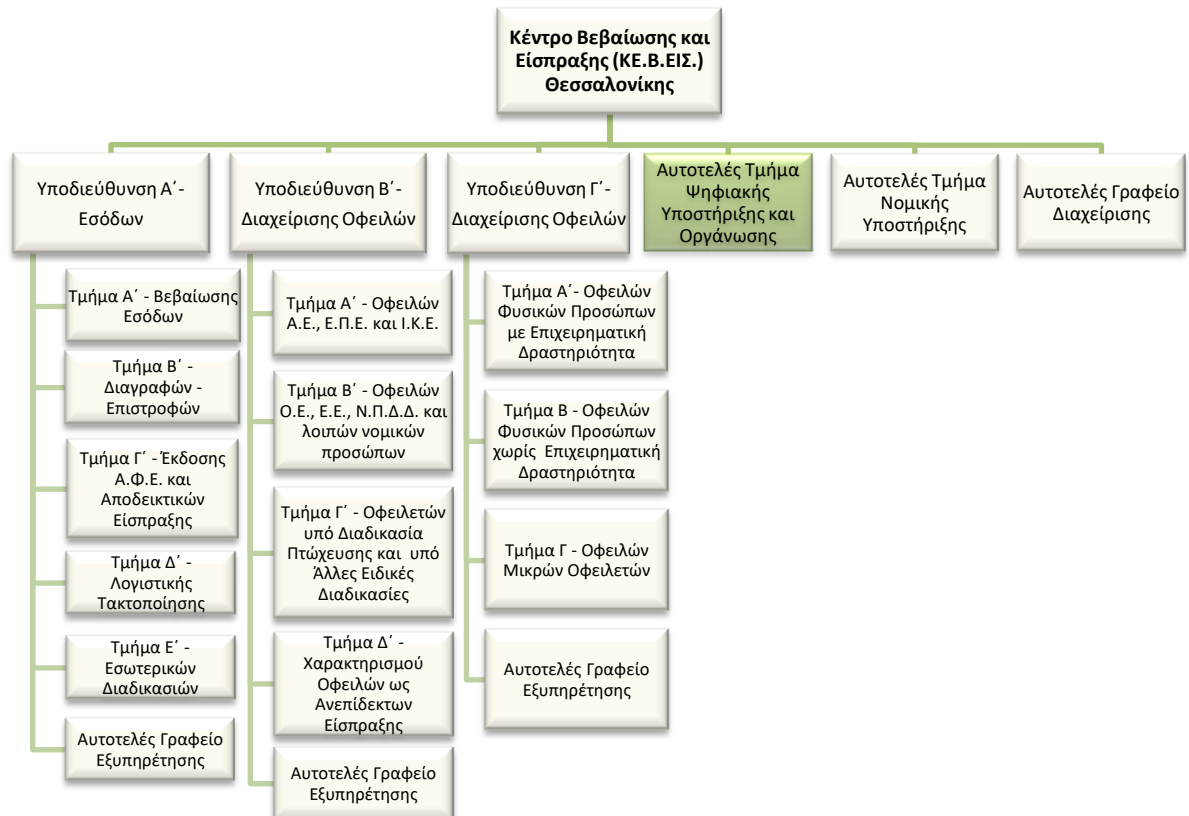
Κέντρο Βεβαίωσης και Είσπραξης (ΚΕ.Β.ΕΙΣ.) Θεσσαλονίκης

Υποδιεύθυνση Α΄- Εσόδων

Υποδιεύθυνση Β΄- Διαχείρισης Οφειλών

Υποδιεύθυνση Γ΄- Διαχείρισης Οφειλών

Αυτοτελές Τμήμα Ψηφιακής Υποστήριξης και Οργάνωσης

Αυτοτελές Τμήμα Νομικής Υποστήριξης

Αυτοτελές Γραφείο Διαχείρισης

Τμήμα Α΄ - Βεβαίωσης Εσόδων

Τμήμα Β΄ - Διαγραφών - Επιστροφών

Τμήμα Γ΄ - Έκδοσης Α.Φ.Ε. και Αποδεικτικών Είσπραξης

Τμήμα Δ΄ - Λογιστικής Τακτοποίησης

Τμήμα Ε΄ - Εσωτερικών Διαδικασιών

Αυτοτελές Γραφείο Εξυπηρέτησης

Τμήμα Α΄ - Οφειλών Α.Ε., Ε.Π.Ε. και Ι.Κ.Ε.

Τμήμα Β΄ - Οφειλών Ο.Ε., Ε.Ε., Ν.Π.Δ.Δ. και λοιπών νομικών προσώπων

Τμήμα Γ΄ - Οφειλετών υπό Διαδικασία Πτώχευσης και υπό Άλλες Ειδικές Διαδικασίες

Τμήμα Δ΄ - Χαρακτηρισμού Οφειλών ως Ανεπίδεκτων Είσπραξης

Αυτοτελές Γραφείο Εξυπηρέτησης

Τμήμα Α΄- Οφειλών Φυσικών Προσώπων με Επιχειρηματική Δραστηριότητα

Τμήμα Β - Οφειλών Φυσικών Προσώπων χωρίς Επιχειρηματική Δραστηριότητα

Τμήμα Γ - Οφειλών Μικρών Οφειλετών

Αυτοτελές Γραφείο Εξυπηρέτησης